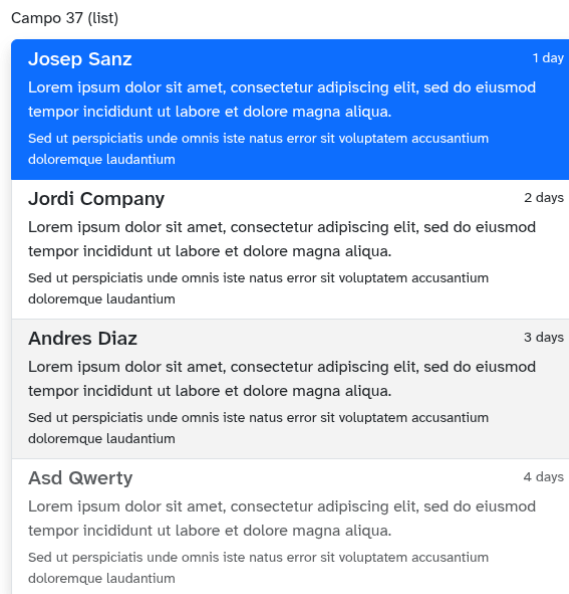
Campo 37 (list)

Josep Sanz
1 day
Lorem ipsum dolor sit amet, consectetur adipiscing elit, sed do eiusmod tempor incididunt ut labore et dolore magna aliqua.
Sed ut perspiciatis unde omnis iste natus error sit voluptatem accusantium doloremque laudantium

Jordi Company
2 days
Lorem ipsum dolor sit amet, consectetur adipiscing elit, sed do eiusmod tempor incididunt ut labore et dolore magna aliqua.
Sed ut perspiciatis unde omnis iste natus error sit voluptatem accusantium doloremque laudantium

Andres Diaz
3 days
Lorem ipsum dolor sit amet, consectetur adipiscing elit, sed do eiusmod tempor incididunt ut labore et dolore magna aliqua.
Sed ut perspiciatis unde omnis iste natus error sit voluptatem accusantium doloremque laudantium

Asd Qwerty
4 days
Lorem ipsum dolor sit amet, consectetur adipiscing elit, sed do eiusmod tempor incididunt ut labore et dolore magna aliqua.
Sed ut perspiciatis unde omnis iste natus error sit voluptatem accusantium doloremque laudantium